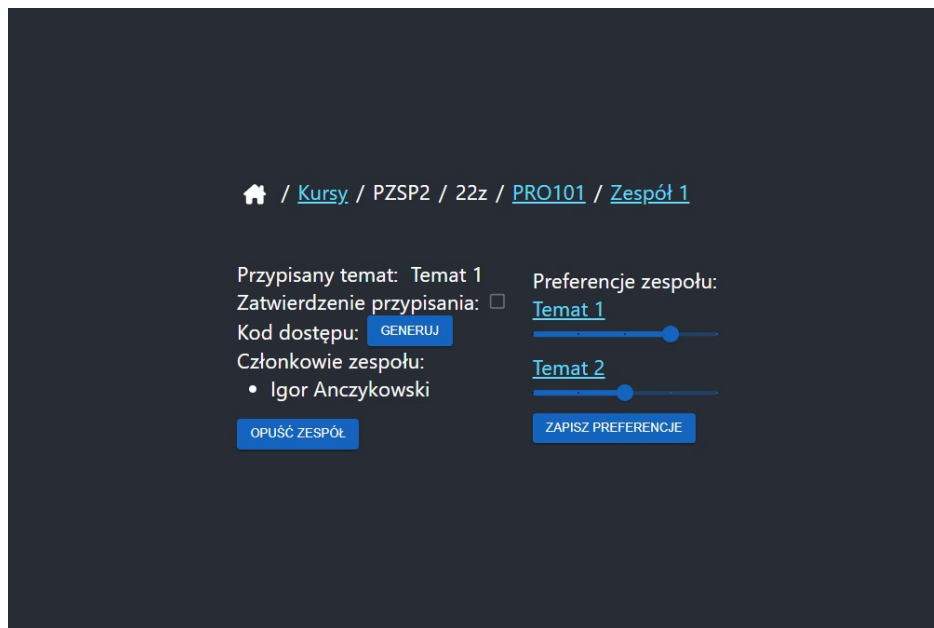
/ Kursy / PZSP2 / 22z / PRO101 / Zespół 1

Przypisany temat: Temat 1
Zatwierdzenie przypisania:
Kod dostępu: GENERUJ
Członkowie zespołu:
• Igor Anczykowski

OPUŚĆ ZESPÓŁ

Preferencje zespołu:
Temat 1
Temat 2
ZAPISZ PREFERENCJE